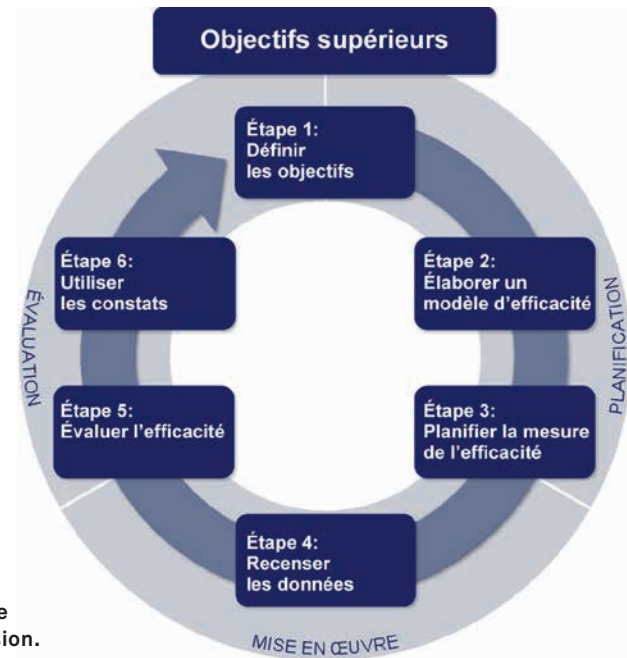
Objectifs supérieurs

Étape 1: Définir les objectifs

Étape 2: Élaborer un modèle d'efficacité

Étape 3: Planifier la mesure de l'efficacité

Étape 4: Recenser les données

Étape 5: Évaluer l'efficacité

Étape 6: Utiliser les constats

PLANIFICATION

MISE EN ŒUVRE

ÉVALUATION

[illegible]e
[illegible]tion.